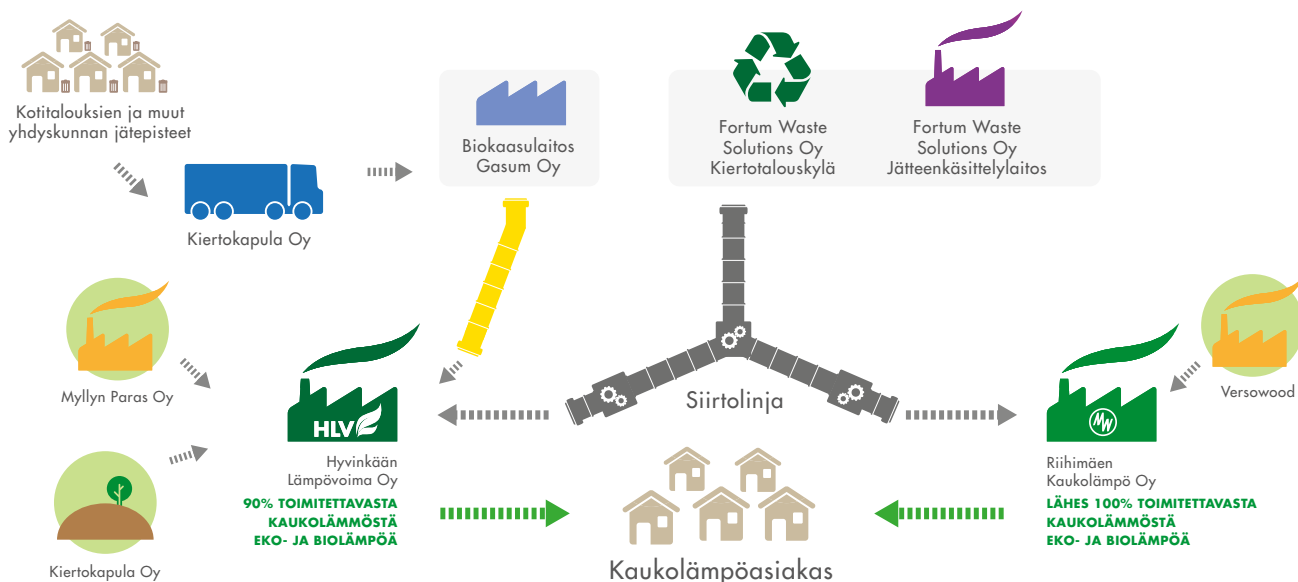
Kotitalouksien ja muut yhdyskunnan jätepisteet

Kiertokapula Oy

Biokaasulaitos Gasum Oy

Fortum Waste Solutions Oy Kiertotalouskylä

Fortum Waste Solutions Oy Jätteenkäsittelylaitos

Myllyn Paras Oy

Kiertokapula Oy

HLV

Hyvinkään Lämpövoima Oy

90% TOIMITETTAVASTA KAUKOLÄMMÖSTÄ EKO- JA BIOLÄMPÖÄ

Siirtolinja

Kaukolämpöasiakas

MW

Riihimäen Kaukolämpö Oy

LÄHES 100% TOIMITETTAVASTA KAUKOLÄMMÖSTÄ EKO- JA BIOLÄMPÖÄ

Versowood